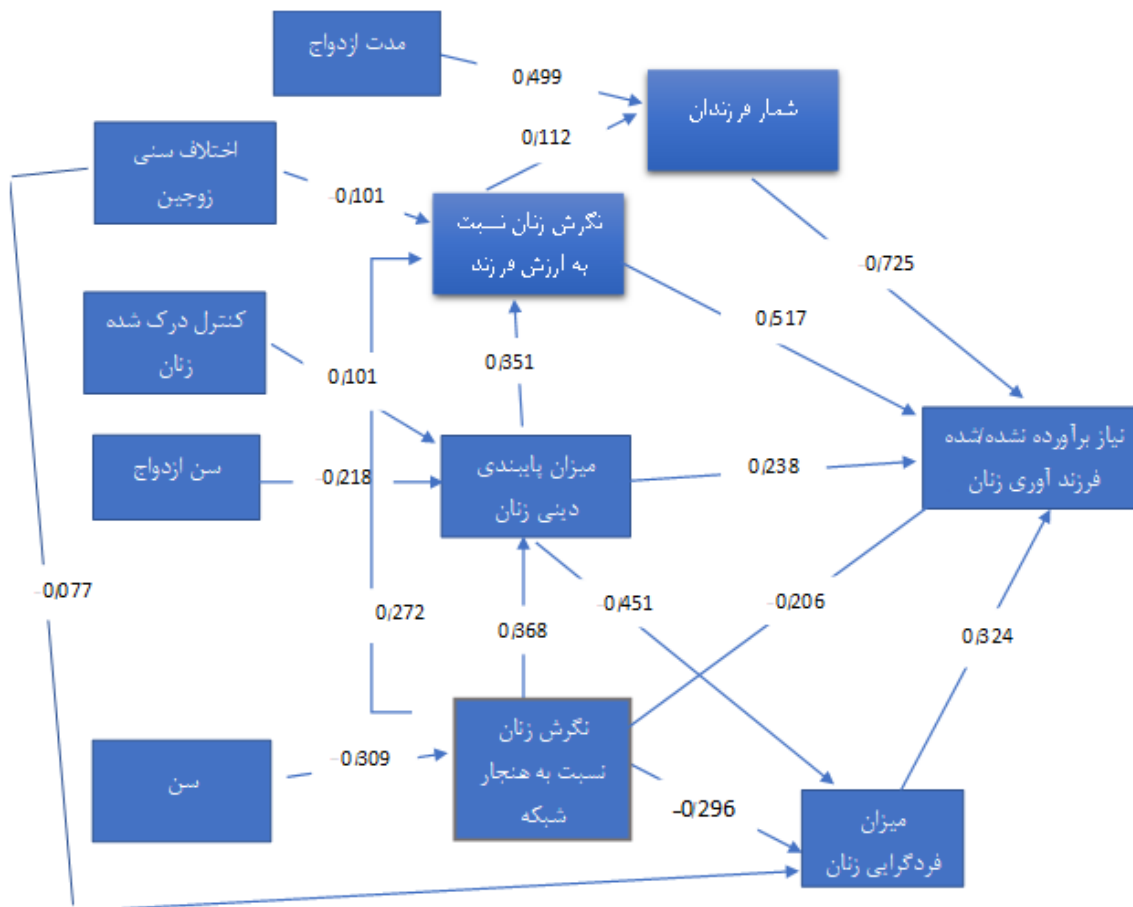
مدت ازدواج

0/499

شمار فرزندان

0/112

اختلاف سنی زوجین

-0/101

نگرش زنان نسبت به ارزش فرزند

-0/725

کنترل درک شده زنان

0/517

0/101

0/351

نیاز برآورده نشده/شده فرزند آوری زنان

سن ازدواج

-0/218

میزان پایبندی دینی زنان

0/238

-0/077

0/272

-0/451

-0/206

0/368

0/324

نگرش زنان نسبت به هنجار شبکه

سن

-0/309

-0/296

میزان فردگرایی زنان